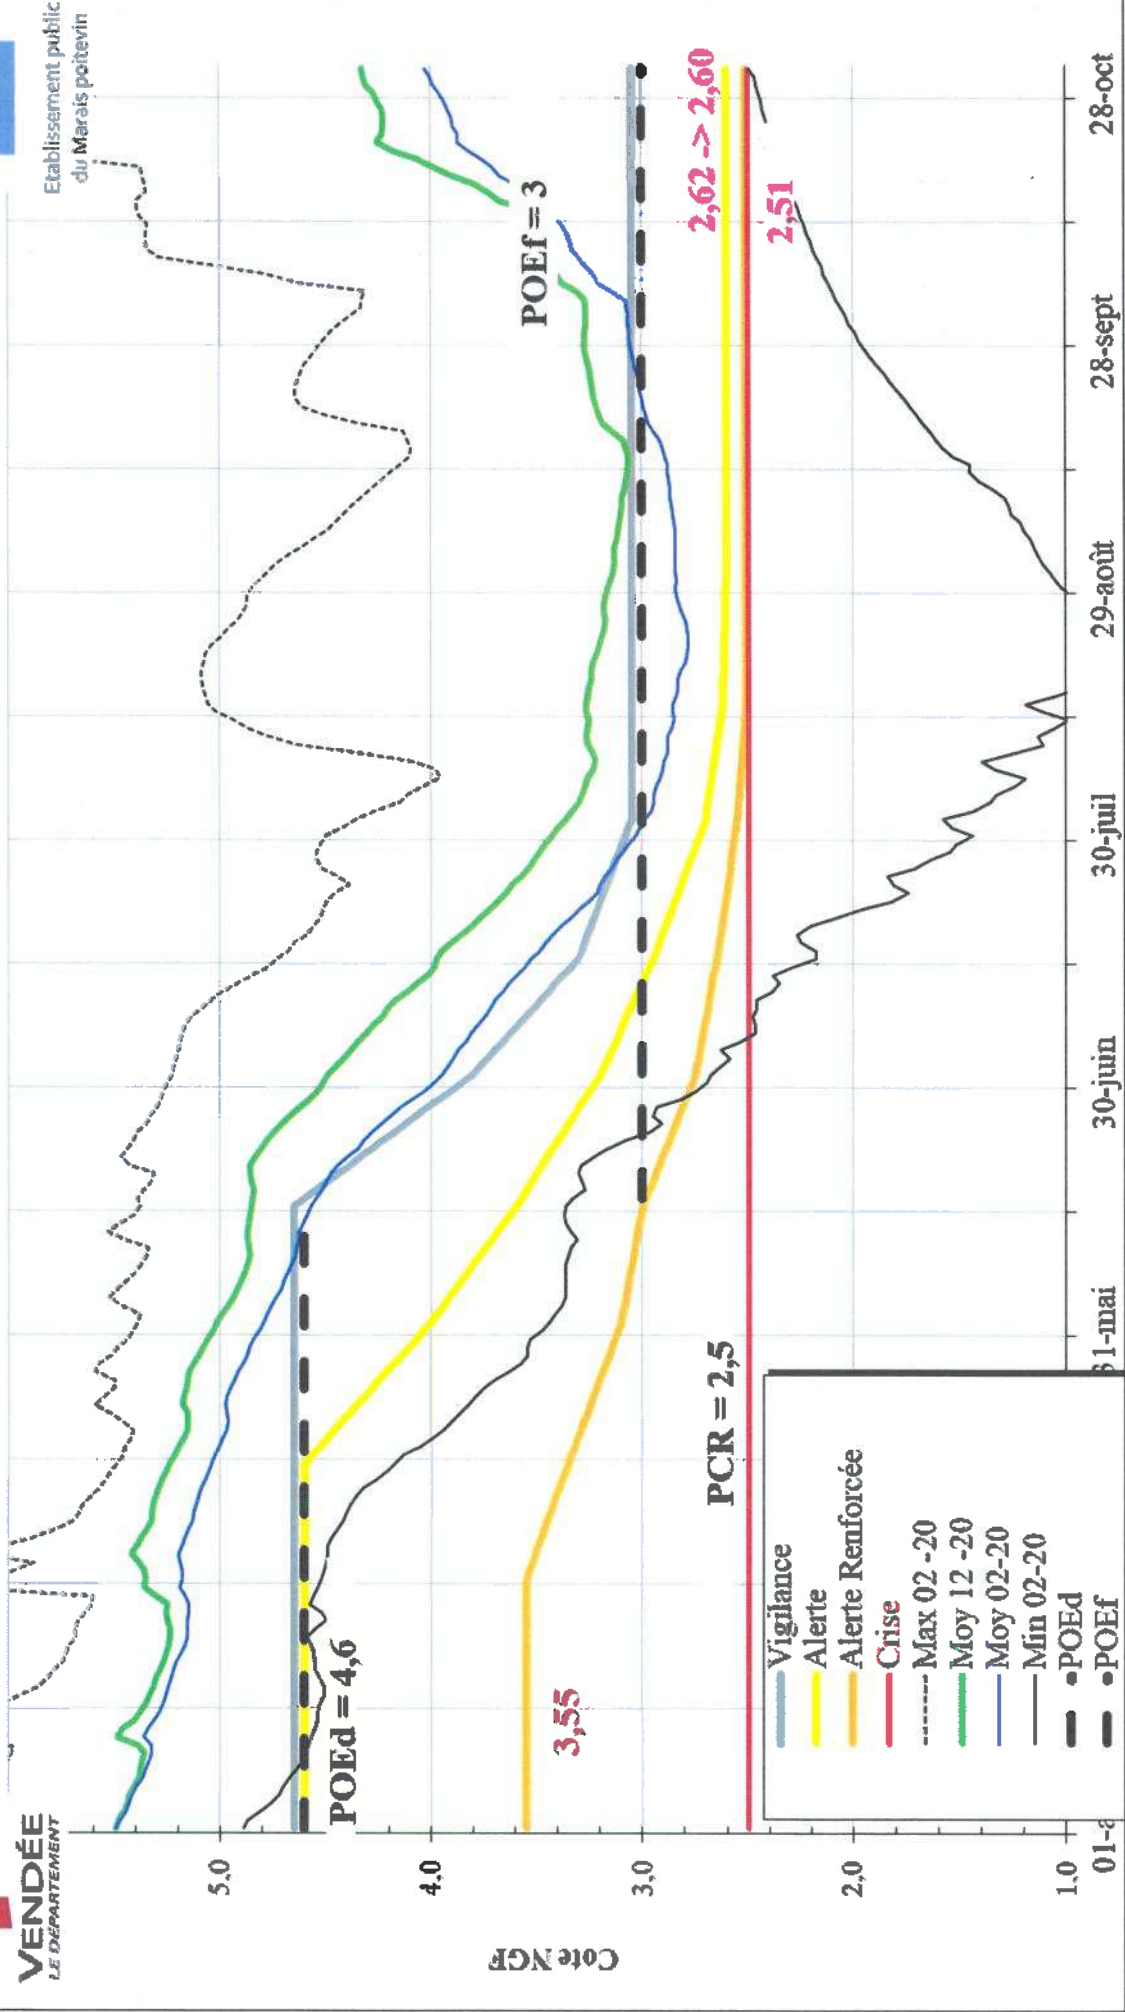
Etablissement public du Marais poitevin

VENDÉE LE DÉPARTEMENT

Cote NGF

5,0
4,0
3,0
2,0
1,0

01-a
31-mai
30-juin
30-juil
29-août
28-sept
28-oct

POEd = 4,6
POEf = 3
PCR = 2,5
3,55
2,62 -> 2,60
2,51

Vigilance
Alerte
Alerte Renforcée
Crise
Max 02 -20
Moy 12 -20
Moy 02-20
Min 02-20
POEd
POEf